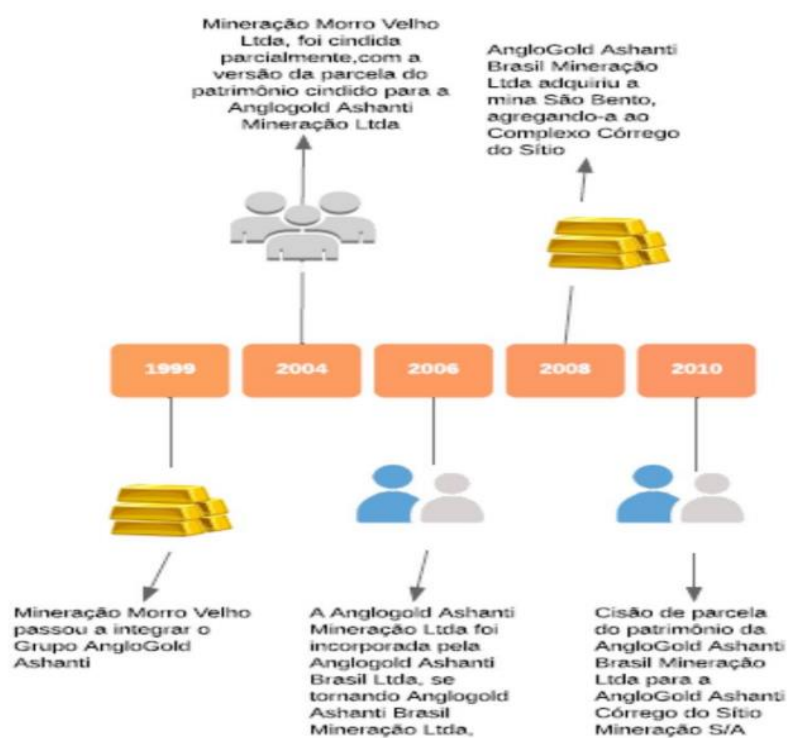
Mineração Morro Velho Ltda, foi cindida parcialmente,com a versão da parcela do patrimônio cindido para a Anglogold Ashanti Mineração Ltda

AngloGold Ashanti Brasil Mineração Ltda adquiriu a mina São Bento, agregando-a ao Complexo Córrego do Sítio

1999

2004

2006

2008

2010

Mineração Morro Velho passou a integrar o Grupo AngloGold Ashanti

A Anglogold Ashanti Mineração Ltda foi incorporada pela Anglogold Ashanti Brasil Ltda, se tornando Anglogold Ashanti Brasil Mineração Ltda,

Cisão de parcela do patrimônio da AngloGold Ashanti Brasil Mineração Ltda para a AngloGold Ashanti Córrego do Sítio Mineração S/A